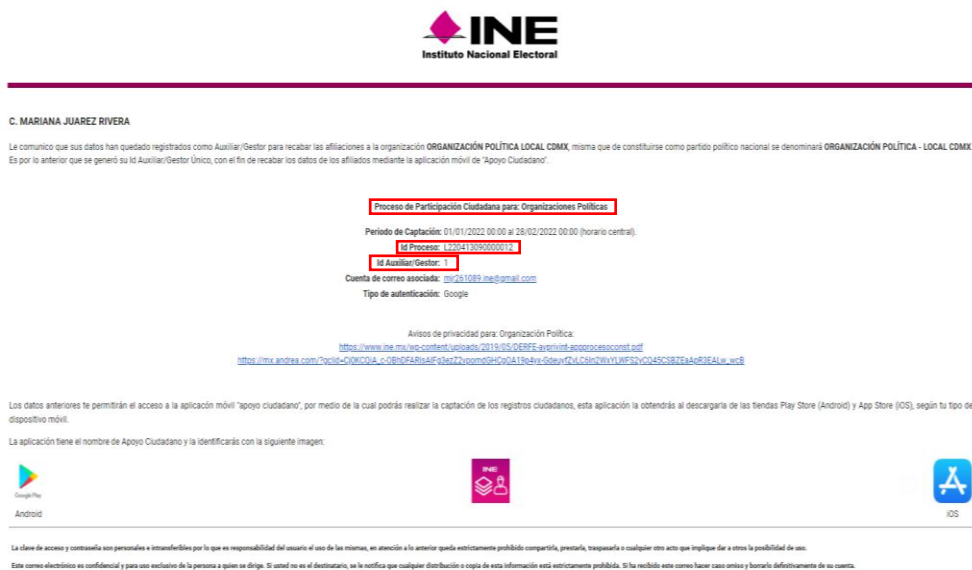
INE
Instituto Nacional Electoral

C. MARIANA JUAREZ RIVERA

Le comunico que sus datos han quedado registrados como Auxiliar/Gestor para recabar las afiliaciones a la organización ORGANIZACIÓN POLÍTICA LOCAL CDMX, misma que de constituirse como partido político nacional se denominará ORGANIZACIÓN POLÍTICA - LOCAL CDMX. Es por lo anterior que se generó su Id Auxiliar/Gestor Único, con el fin de recabar los datos de los afiliados mediante la aplicación móvil de "Apoyo Ciudadano".

Proceso de Participación Ciudadana para: Organizaciones Políticas

Periodo de Captación: 01/01/2022 00:00 al 28/02/2022 00:00 (horario central).
Id Proceso: L220413090000012
Id Auxiliar/Gestor: 1
Cuenta de correo asociada: mjr261089.ine@gmail.com
Tipo de autenticación: Google

Avisos de privacidad para: Organización Política:
https://www.ine.mx/wp-content/uploads/2019/05/DERFE-avprivint-approcesoconst.pdf
https://mx.andrea.com/?gclid=Cj0KCQiA_c-OBhDFARIsAIFg3ezZ2vpomdGHCgOA19p4vx-6deuyfZvLC6ln2WxYLWFS2yCO45CSBZEaApR3EALw_wcB

Los datos anteriores te permitirán el acceso a la aplicación móvil "apoyo ciudadano", por medio de la cual podrás realizar la captación de los registros ciudadanos, esta aplicación la obtendrás al descargarla de las tiendas Play Store (Android) y App Store (IOS), según tu tipo de dispositivo móvil.

La aplicación tiene el nombre de Apoyo Ciudadano y la identificarás con la siguiente imagen:

Google Play
Android
INE
iOS

La clave de acceso y contraseña son personales e intransferibles por lo que es responsabilidad del usuario el uso de las mismas, en atención a lo anterior queda estrictamente prohibido compartirla, prestarla, traspasarla o cualquier otro acto que implique dar a otros la posibilidad de uso.

Este correo electrónico es confidencial y para uso exclusivo de la persona a quien se dirige. Si usted no es el destinatario, se le notifica que cualquier distribución o copia de esta información está estrictamente prohibida. Si ha recibido este correo favor caso omiso y borrarlo definitivamente de su cuenta.